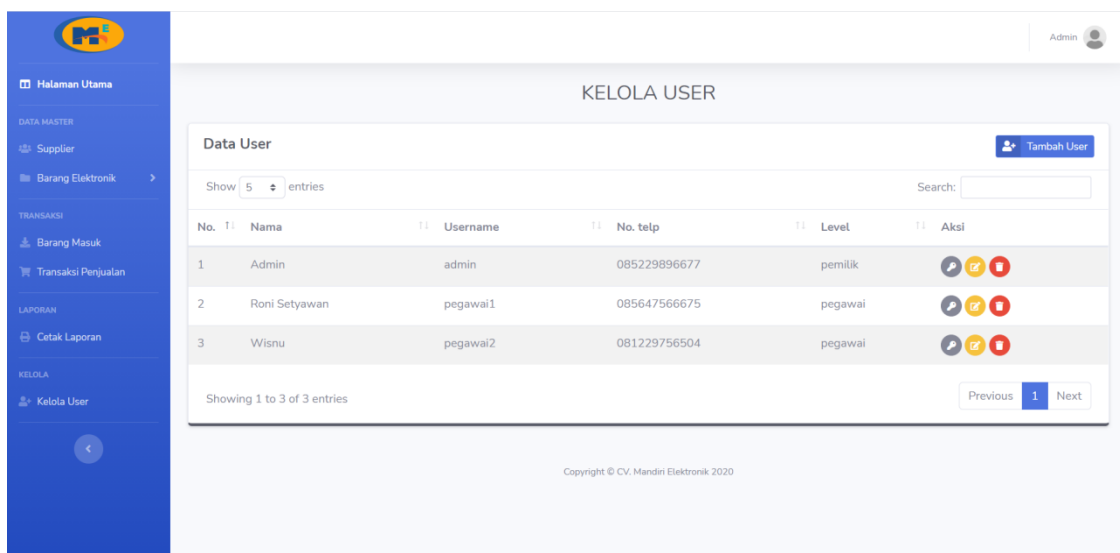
ME

Halaman Utama

DATA MASTER

Supplier

Barang Elektronik

TRANSAKSI

Barang Masuk

Transaksi Penjualan

LAPORAN

Cetak Laporan

KELOLA

Kelola User

Admin

KELOLA USER

Data User

Tambah User

Show 5 entries

Search:

| No. | Nama | Username | No. telp | Level | Aksi |
|---|---|---|---|---|---|
| 1 | Admin | admin | 085229896677 | pemilik | |
| 2 | Roni Setyawan | pegawai1 | 085647566675 | pegawai | |
| 3 | Wisnu | pegawai2 | 081229756504 | pegawai | |

Showing 1 to 3 of 3 entries

Previous 1 Next

Copyright © CV. Mandiri Elektronik 2020